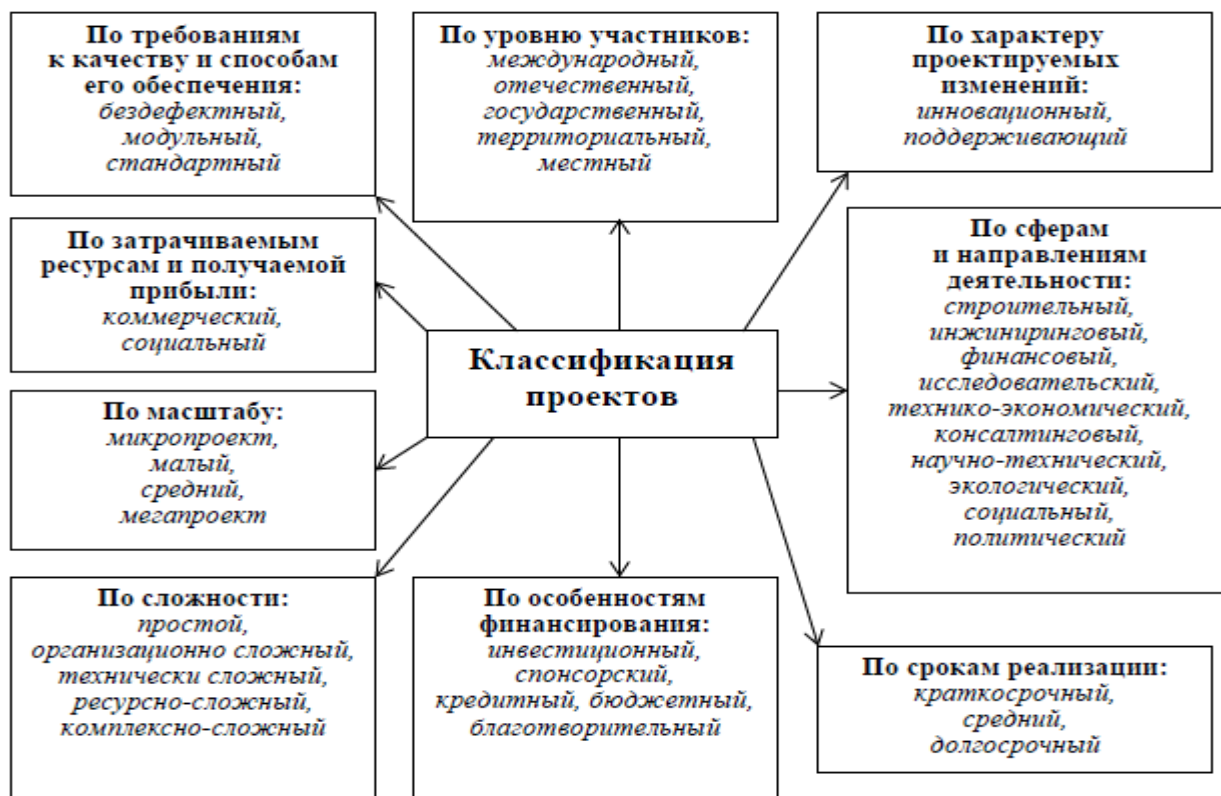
По требованиям к качеству и способам его обеспечения:
бездефектный, модульный, стандартный

По уровню участников:
международный, отечественный, государственный, территориальный, местный

По характеру проектируемых изменений:
инновационный, поддерживающий

По затрачиваемым ресурсам и получаемой прибыли:
коммерческий, социальный

По сферам и направлениям деятельности:
строительный, инжиниринговый, финансовый, исследовательский, технико-экономический, консалтинговый, научно-технический, экологический, социальный, политический

Классификация проектов

По масштабу:
микропроект, малый, средний, мегапроект

По сложности:
простой, организационно сложный, технически сложный, ресурсно-сложный, комплексно-сложный

По особенностям финансирования:
инвестиционный, спонсорский, кредитный, бюджетный, благотворительный

По срокам реализации:
краткосрочный, средний, долгосрочный